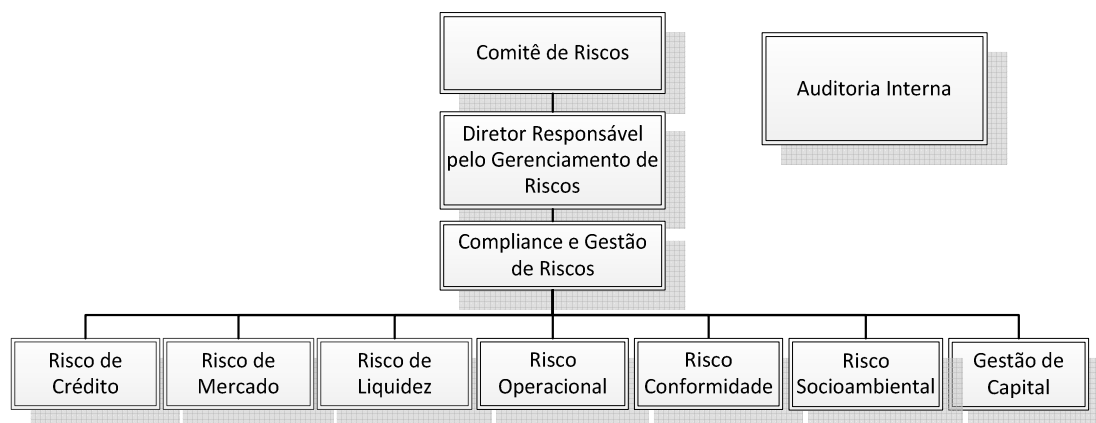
Comitê de Riscos

Auditoria Interna

Diretor Responsável pelo Gerenciamento de Riscos

Compliance e Gestão de Riscos

Risco de Crédito

Risco de Mercado

Risco de Liquidez

Risco Operacional

Risco Conformidade

Risco Socioambiental

Gestão de Capital